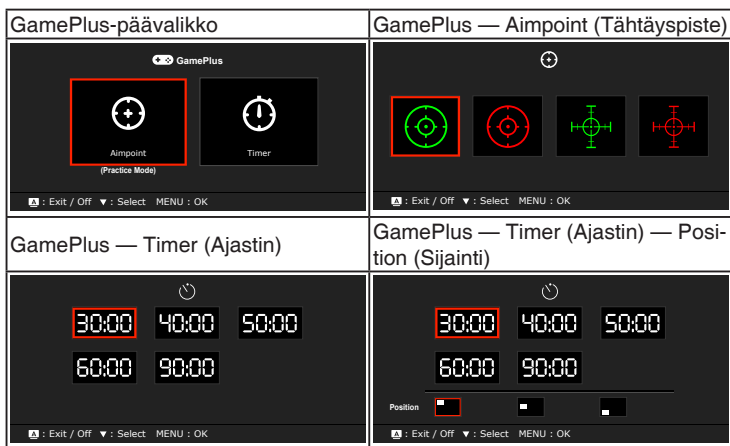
| GamePlus-päävalikko | GamePlus — Aimpoint (Tähtäyspiste) |
|---|---|
| GamePlus<br>Aimpoint<br>(Practice Mode)<br>Timer<br>: Exit / Off ▼: Select MENU : OK | : Exit / Off ▼: Select MENU : OK |
| GamePlus — Timer (Ajastin) | GamePlus — Timer (Ajastin) — Position (Sijainti) |
| 30:00 40:00 50:00<br>60:00 90:00<br>: Exit / Off ▼: Select MENU : OK | 30:00 40:00 50:00<br>60:00 90:00<br>Position<br>: Exit / Off ▼: Select MENU : OK |